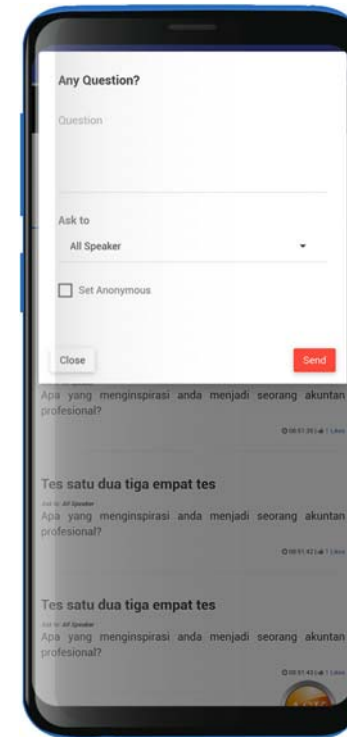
Any Question?

Question

Ask to

All Speaker

Set Anonymous

Close

Send

Apa yang menginspirasi anda menjadi seorang akuntan profesional?

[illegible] 1 Likes

Tes satu dua tiga empat tes

Ask to: All Speaker

Apa yang menginspirasi anda menjadi seorang akuntan profesional?

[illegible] 1 Likes

Tes satu dua tiga empat tes

Ask to: All Speaker

Apa yang menginspirasi anda menjadi seorang akuntan profesional?

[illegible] 1 Likes